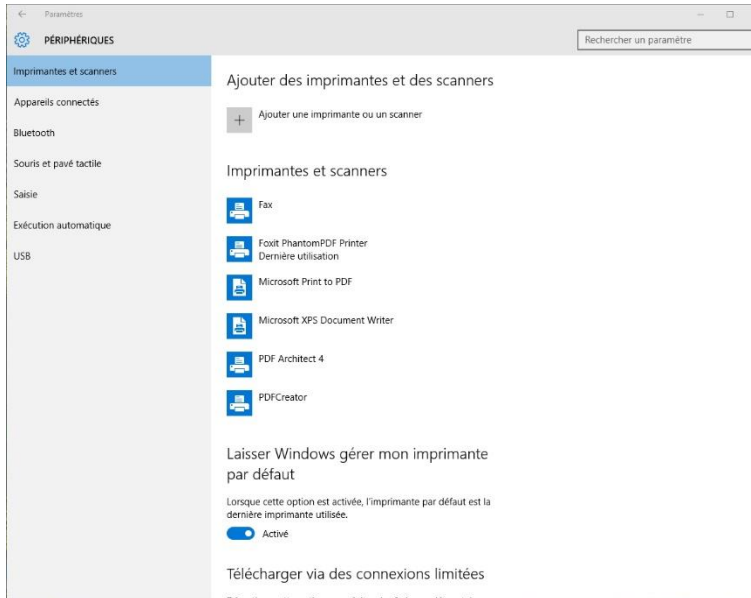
Paramètres

PÉRIPHÉRIQUES

Rechercher un paramètre

Imprimantes et scanners

Appareils connectés

Bluetooth

Souris et pavé tactile

Saisie

Exécution automatique

USB

Ajouter des imprimantes et des scanners

Ajouter une imprimante ou un scanner

Imprimantes et scanners

Fax

Foxit PhantomPDF Printer
Dernière utilisation

Microsoft Print to PDF

Microsoft XPS Document Writer

PDF Architect 4

PDFCreator

Laisser Windows gérer mon imprimante par défaut

Lorsque cette option est activée, l'imprimante par défaut est la dernière imprimante utilisée.

Activé

Télécharger via des connexions limitées

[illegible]